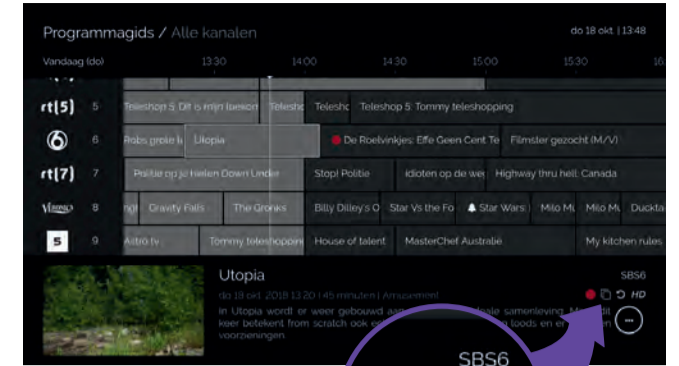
Programmagids / Alle kanalen

do 18 okt | 13:48

Vandaag (do) 13:30 14:00 14:30 15:00 15:30 16

rt[5] 5 Teleshop 5: Dit is mijn beeld Telesho Teleshc Teleshop 5: Tommy teleshopping

6 6 Robs grote k Utopia De Roelvinkjes: Effe Geen Cent Te Filmster gezocht (M/V)

rt[7] 7 Politie op je hielen Down Under Stop! Politie Idioten op de we Highway thru hell: Canada

Veronica 8 Gravity Falls The Gronks Billy Dilley's O Star Vs the Fo Star Wars Milo Mu Milo Mu Duckta

5 9 Astro tv Tommy teleshopping House of talent MasterChef Australië My kitchen rules

Utopia

SBS6

do 18 okt. 2018 13:20 | 45 minuten | Amusement

In Utopia wordt er weer gebouwd aan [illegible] sale samenleving. M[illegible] keer betekent from scratch ook e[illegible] loods en e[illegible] voorzieningen

HD

SBS6